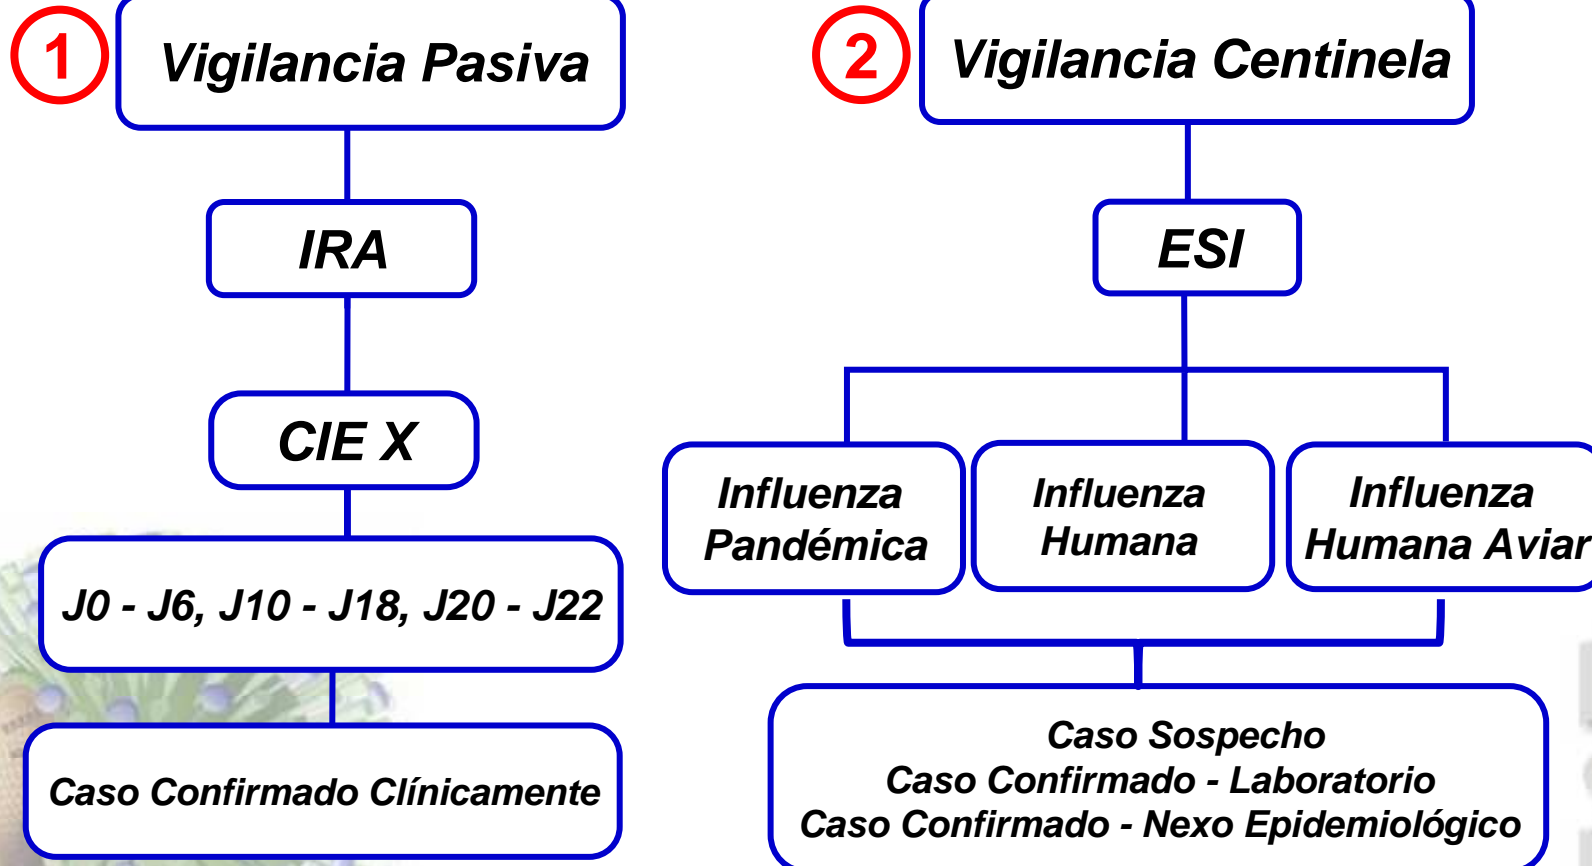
1 Vigilancia Pasiva

IRA

CIE X

J0 - J6, J10 - J18, J20 - J22

Caso Confirmado Clínicamente

2 Vigilancia Centinela

ESI

Influenza Pandémica

Influenza Humana

Influenza Humana Aviar

Caso Sospecho
Caso Confirmado - Laboratorio
Caso Confirmado - Nexo Epidemiológico